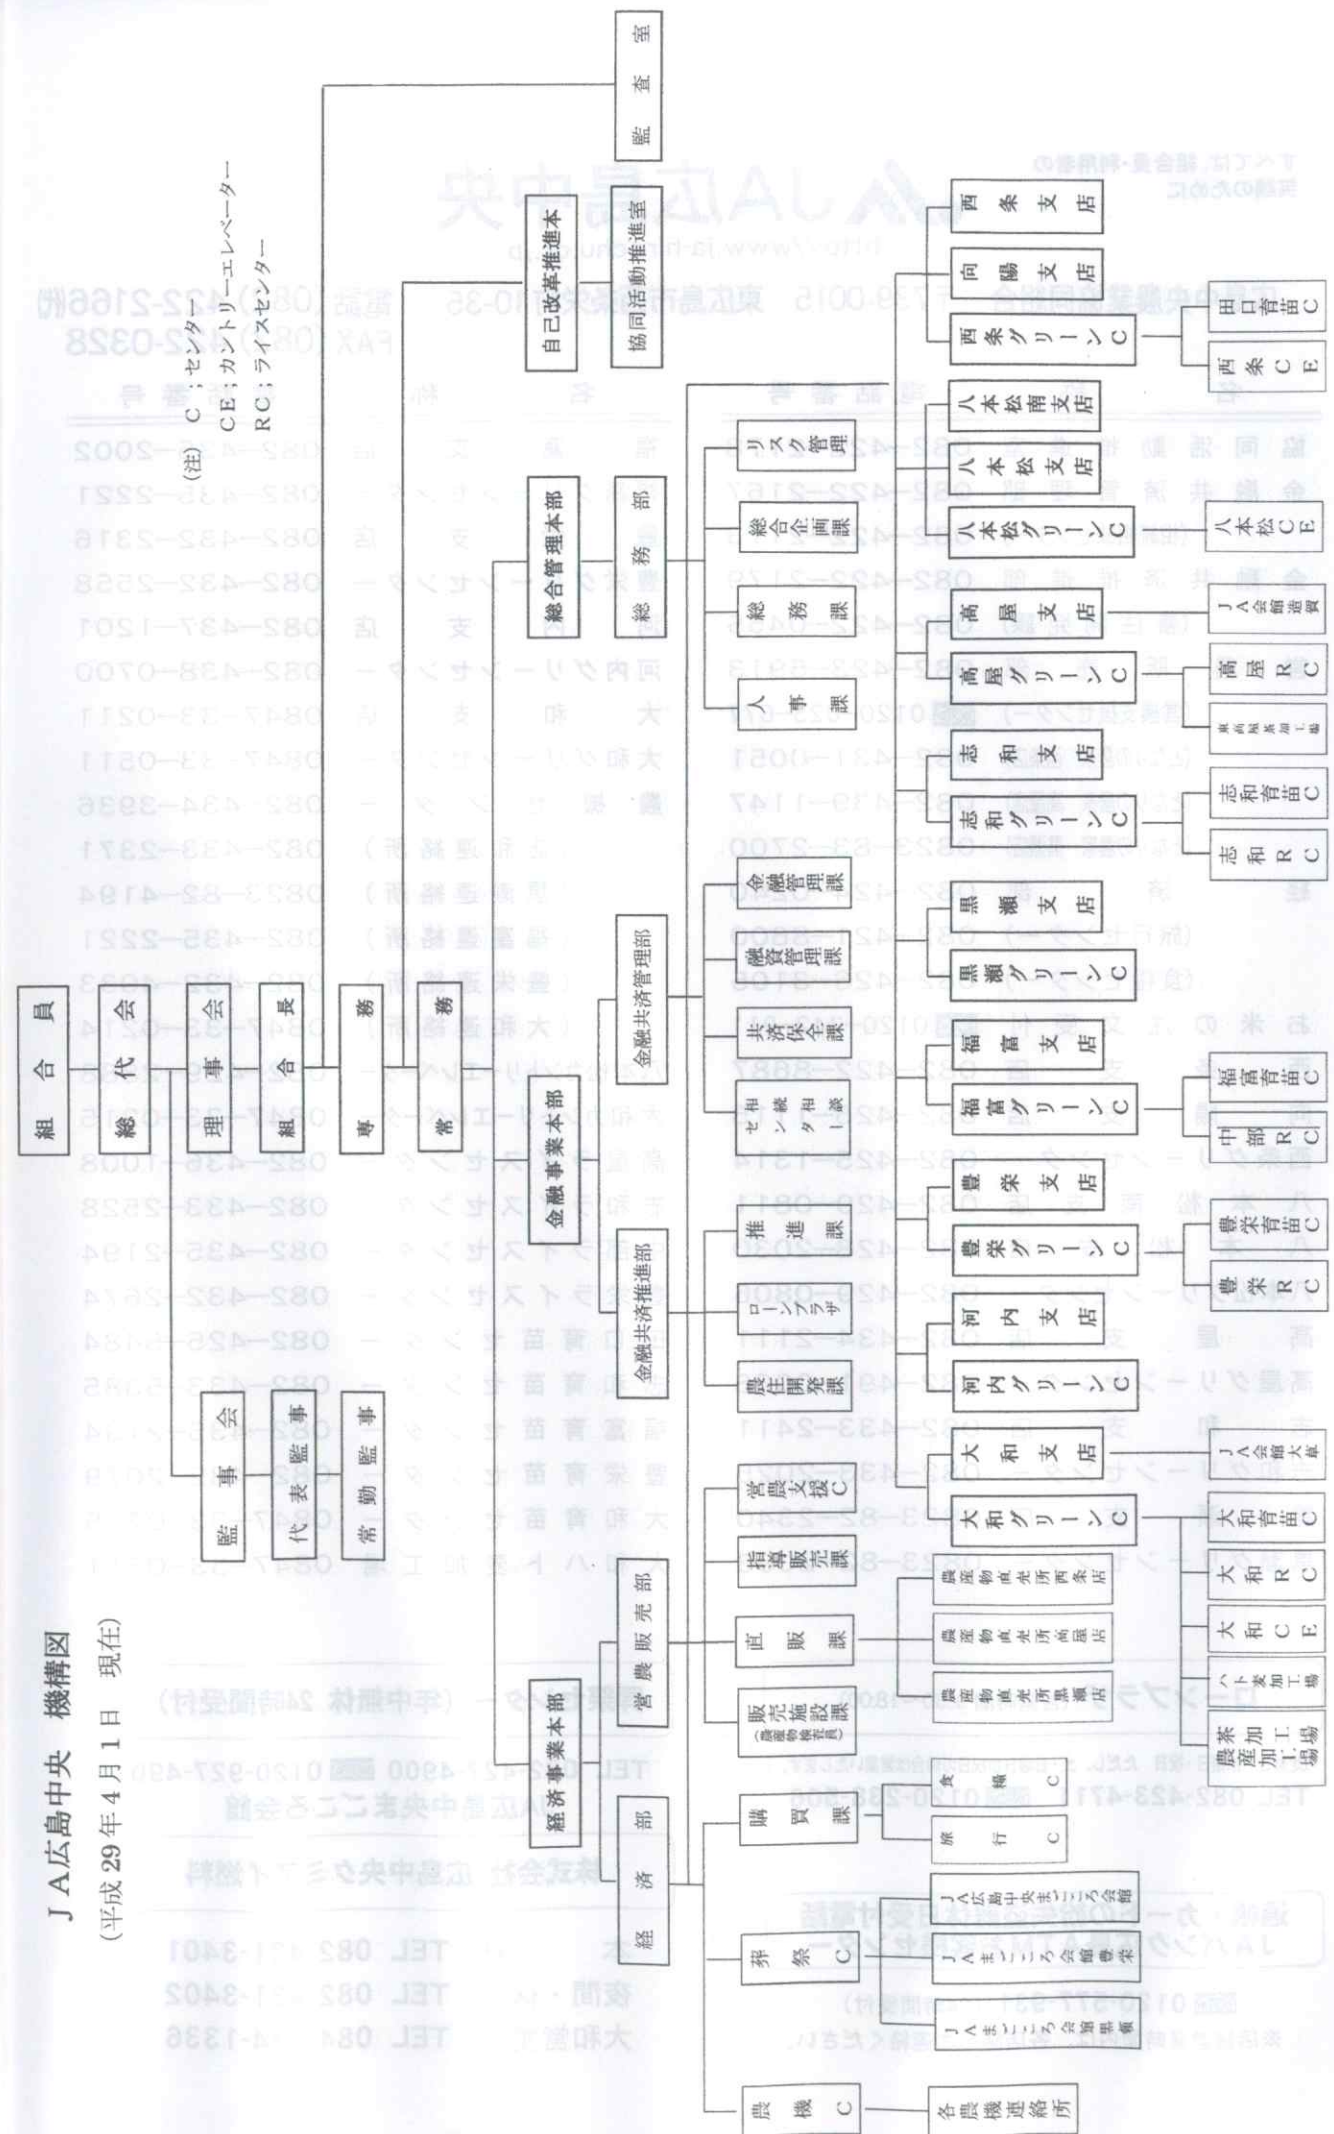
JA広島中央　機構図
(平成29年4月1日　現在)

(注) C：センター
CE：カントリーエレベーター
RC：ライスセンター

組合員
総代会
理事会
組合長
専務
常務
監事会
代表監事
常勤監事

監査室
自己改革推進本部
協同活動推進室

総合管理本部
総務部
リスク管理課
総合企画課
総務課
人事課

金融共済事業本部
金融共済管理部
金融管理課
融資管理課
共済保全課
センター利用推進課
金融共済推進部
推進課
ローンプラザ
農住開発課

経済事業本部
営農販売部
営農支援C
指導販売課
直販課
販売施設課（農産物検査員）
経済部
購買課
燃料C
保存C
葬祭C
農機C

農産物直売所西条店
農産物直売所高屋店
農産物直売所黒瀬店
JA広島中央まごころ会館
JAまごころ会館豊栄
JAまごころ会館河内
各農機連絡所

西条支店
向陽支店
西条グリーンC
八本松南支店
八本松支店
八本松グリーンC
高屋支店
高屋グリーンC
志和支店
志和グリーンC
黒瀬支店
黒瀬グリーンC
福富支店
福富グリーンC
豊栄支店
豊栄グリーンC
河内支店
河内グリーンC
大和支店
大和グリーンC

田口育苗C
西条CE
八本松CE
JA会館高屋
高屋RC
東高屋集荷場
志和育苗C
志和RC
福富育苗C
中部RC
豊栄育苗C
豊栄RC
JA会館大和
大和育苗C
大和RC
大和CE
ハトムギ加工場
茶産加工場